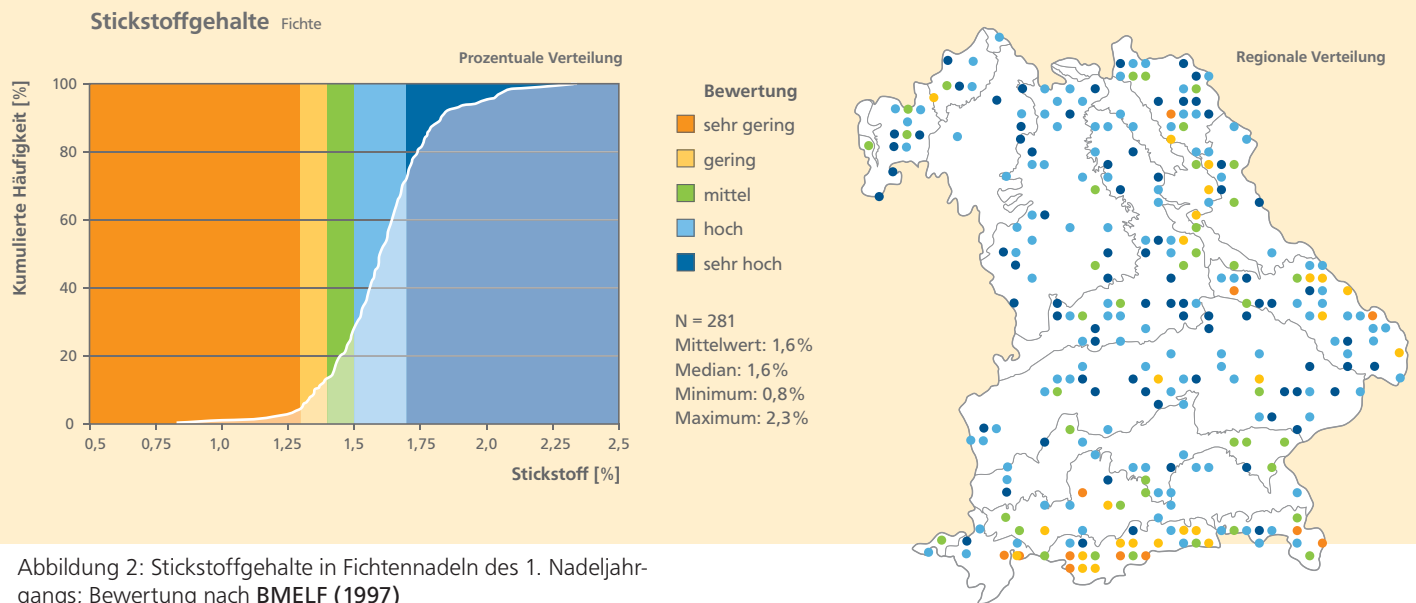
Stickstoffgehalte Fichte

Prozentuale Verteilung

Kumulierte Häufigkeit [%]

100
80
60
40
20
0

0,5 0,75 1,0 1,25 1,5 1,75 2,0 2,25 2,5

Stickstoff [%]

Bewertung
sehr gering
gering
mittel
hoch
sehr hoch

N = 281
Mittelwert: 1,6%
Median: 1,6%
Minimum: 0,8%
Maximum: 2,3%

Regionale Verteilung

Abbildung 2: Stickstoffgehalte in Fichtennadeln des 1. Nadeljahrgangs; Bewertung nach BMELF (1997)